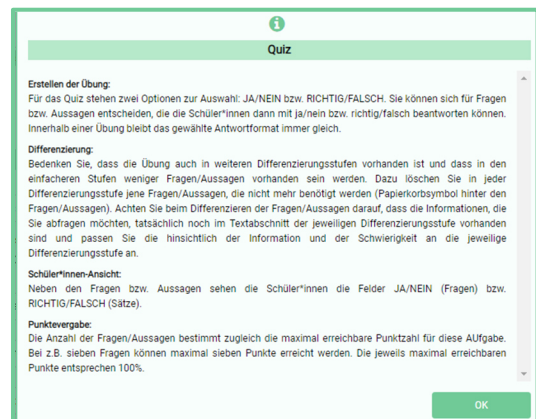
Quiz

Erstellen der Übung:
Für das Quiz stehen zwei Optionen zur Auswahl: JA/NEIN bzw. RICHTIG/FALSCH. Sie können sich für Fragen bzw. Aussagen entscheiden, die die Schüler*innen dann mit ja/nein bzw. richtig/falsch beantworten können. Innerhalb einer Übung bleibt das gewählte Antwortformat immer gleich.

Differenzierung:
Bedenken Sie, dass die Übung auch in weiteren Differenzierungsstufen vorhanden ist und dass in den einfacheren Stufen weniger Fragen/Aussagen vorhanden sein werden. Dazu löschen Sie in jeder Differenzierungsstufe jene Fragen/Aussagen, die nicht mehr benötigt werden (Papierkorbsymbol hinter den Fragen/Aussagen). Achten Sie beim Differenzieren der Fragen/Aussagen darauf, dass die Informationen, die Sie abfragen möchten, tatsächlich noch im Textabschnitt der jeweiligen Differenzierungsstufe vorhanden sind und passen Sie die hinsichtlich der Information und der Schwierigkeit an die jeweilige Differenzierungsstufe an.

Schüler*innen-Ansicht:
Neben den Fragen bzw. Aussagen sehen die Schüler*innen die Felder JA/NEIN (Fragen) bzw. RICHTIG/FALSCH (Sätze).

Punktevergabe:
Die Anzahl der Fragen/Aussagen bestimmt zugleich die maximal erreichbare Punktzahl für diese AUfgabe. Bei z.B. sieben Fragen können maximal sieben Punkte erreicht werden. Die jeweils maximal erreichbaren Punkte entsprechen 100%.

OK